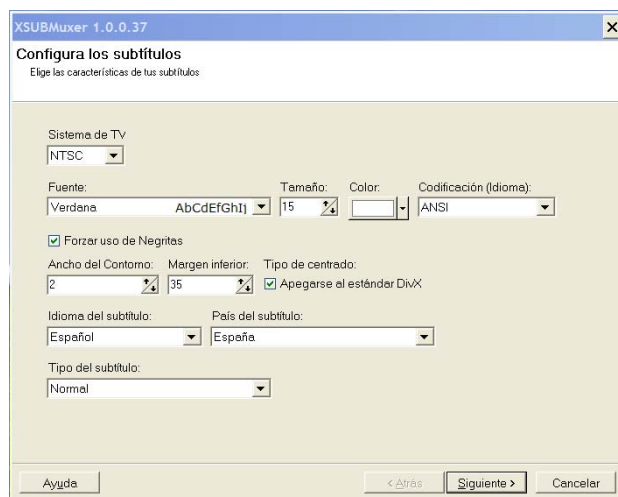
XSUBMuxer 1.0.0.37

×

Configura los subtítulos
Elige las características de tus subtítulos

Sistema de TV
NTSC

Fuente:
Verdana AbCdEfGhIj

Tamaño:
15

Color:

Codificación (Idioma):
ANSI

Forzar uso de Negritas

Ancho del Contorno:
2

Margen inferior:
35

Tipo de centrado:
Apegarse al estándar DivX

Idioma del subtítulo:
Español

País del subtítulo:
España

Tipo del subtítulo:
Normal

Ayuda

< Atrás

Siguiente >

Cancelar